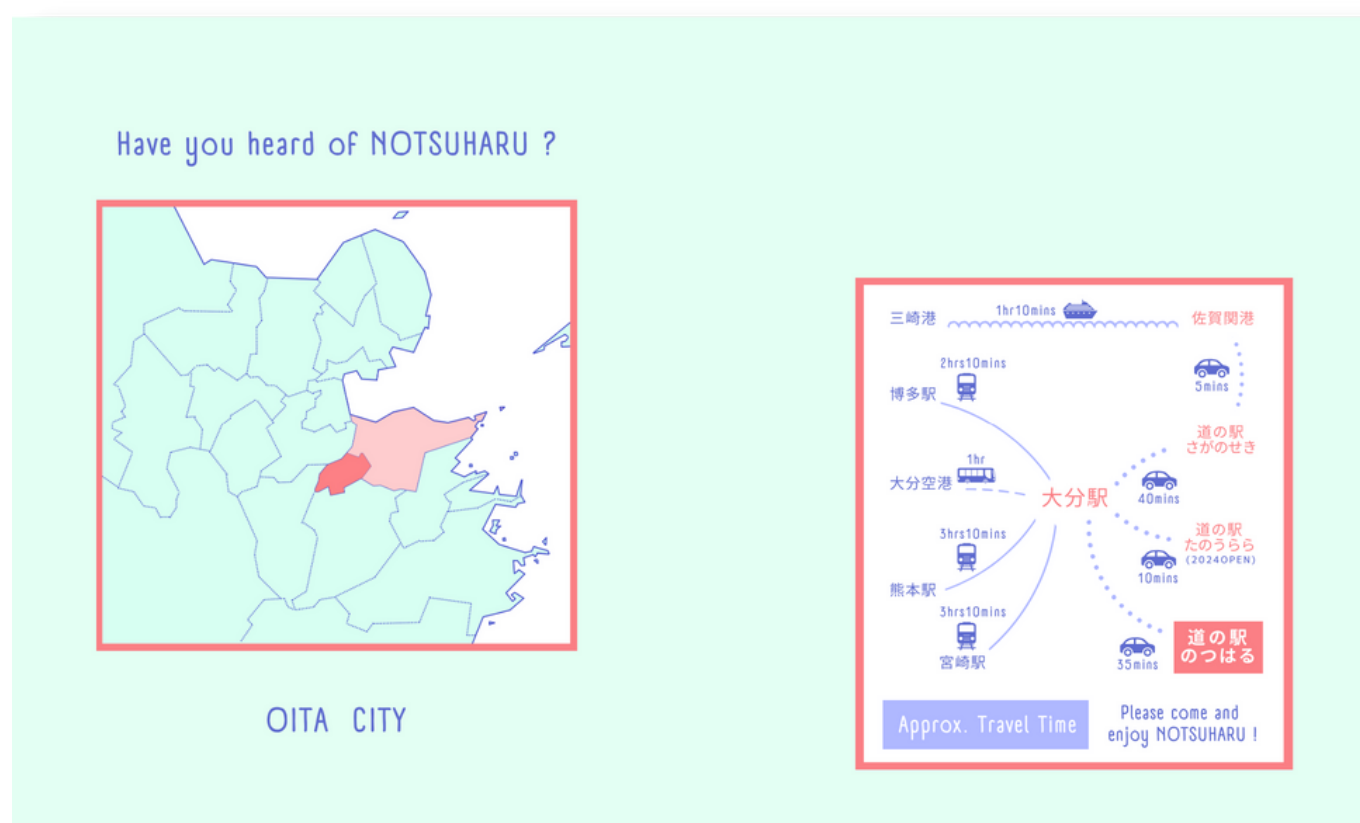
Have you heard of NOTSUHARU ?

OITA CITY

三崎港
1hr10mins
佐賀関港
2hrs10mins
博多駅
5mins
道の駅
さがのせき
1hr
大分空港
大分駅
40mins
3hrs10mins
道の駅
たのうらら
(2024OPEN)
10mins
熊本駅
3hrs10mins
宮崎駅
35mins
道の駅
のつはる
Approx. Travel Time
Please come and enjoy NOTSUHARU !